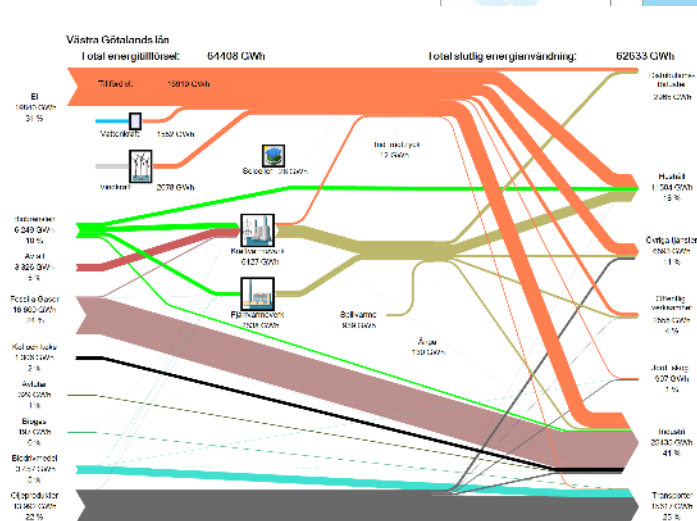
Västra Götalands län
Total energitillförsel: 64408 GWh
Total slutlig energianvändning: 62633 GWh

Tillfört el 19919 GWh

El
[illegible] GWh
31 %

Vattenkraft 1652 GWh

Vindkraft 2078 GWh

Solceller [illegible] GWh

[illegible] 12 GWh

Biobränslen
6 249 GWh
10 %

Avfall
3 826 GWh
6 %

Fossila Gaser
16 600 GWh
24 %

Kol och koks
1 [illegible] GWh
2 %

Avlutar
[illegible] GWh
1 %

Biogas
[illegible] GWh
0 %

Biodrivmedel
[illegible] GWh
0 %

Oljeprodukter
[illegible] GWh
22 %

Kraftvärmeverk
6127 GWh

Fjärrvärmeverk
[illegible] GWh

Spillvärme
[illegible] GWh

Ånga
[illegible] GWh

Jordbruk, skogsbruk, fiske
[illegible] GWh

Hushåll
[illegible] GWh
15 %

Övriga tjänster
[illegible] GWh
11 %

Offentlig verksamhet
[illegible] GWh
4 %

Utrikes sjöfart
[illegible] GWh
1 %

Industri
25430 GWh
41 %

Transporter
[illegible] GWh
23 %